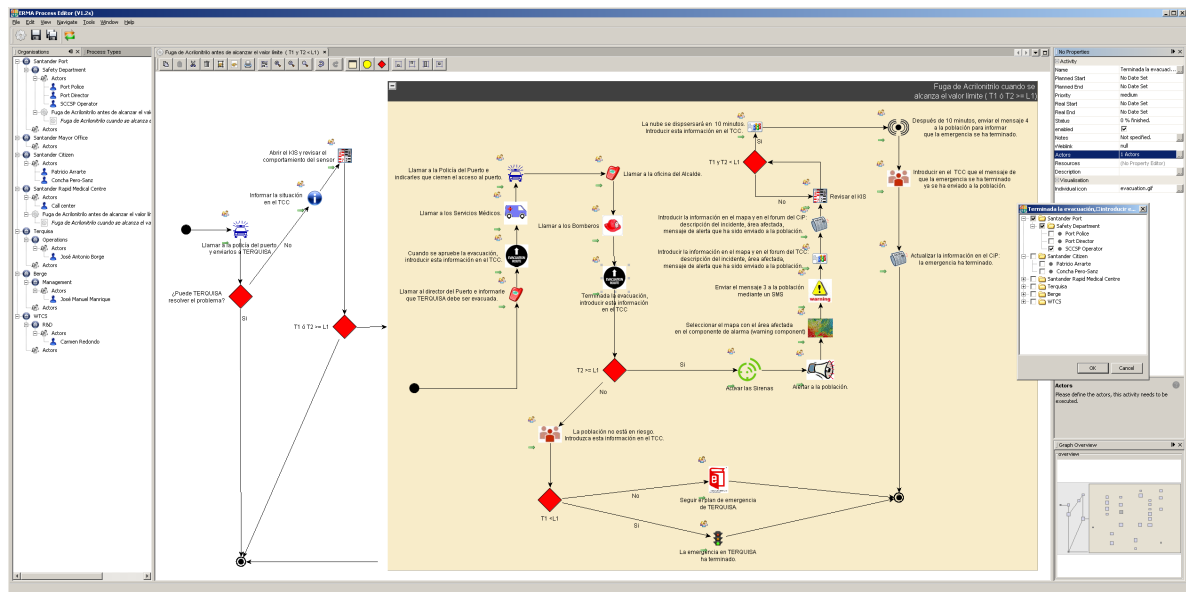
IRMA Process Editor (V1.2x)

File Edit View Navigate Tools Window Help

Organizations | Process Types

Santander Port
Safety Department
Actors
Port Police
Port Director
SCCSP Operator
Fuga de Acrilonitrilo antes de alcanzar el val...
Fuga de Acrilonitrilo cuando se alcanza el...
Actors
Santander Mayor Office
Actors
Santander Citizen
Actors
Patricio Amarte
Concha Pero-Sanz
Santander Rapid Medical Centre
Actors
Call center
Fuga de Acrilonitrilo antes de alcanzar el valor lír
Fuga de Acrilonitrilo cuando se alcanza el va
Terquisa
Operations
Actors
José Antonio Borge
Actors
Berge
Management
Actors
José Manuel Manrique
Actors
WTCS
R&D
Actors
Carmen Redondo
Actors

Fuga de Acrilonitrilo antes de alcanzar el valor límite ( T1 ó T2 <L1)

Abrir el KIS y revisar el comportamiento del sensor

Informar la situación en el TCC

Llamar a la policía del puerto y enviarlos a TERQUISA

No

¿Puede TERQUISA resolver el problema?

Sí

T1 ó T2 >= L1

Fuga de Acrilonitrilo cuando se alcanza el valor límite ( T1 ó T2 >= L1)

Llamar a la Policía del Puerto e indicarles que cierren el acceso al puerto.

Llamar a la oficina del Alcalde.

Llamar a los Servicios Médicos.

Llamar a los Bomberos

Cuando se apruebe la evacuación, introducir esta información en el TCC.

Llamar al director del Puerto e informarle que TERQUISA debe ser evacuada.

Terminada la evacuación, introducir esta información en el TCC

La nube se dispersará en 10 minutos. Introducir esta información en el TCC

Sí

T1 y T2 < L1

No

Revisar el KIS

Introducir la información en el mapa y en el forum del CIP: descripción del incidente, área afectada, mensaje de alerta que ha sido enviado a la población.

Introducir la información en el mapa y en el forum del TCC: descripción del incidente, área afectada, mensaje de alerta que ha sido enviado a la población.

Enviar el mensaje 3 a la población mediante un SMS

warning

Seleccionar el mapa con el área afectada en el componente de alarma (warning component)

Después de 10 minutos, enviar el mensaje 4 a la población para informar que la emergencia se ha terminado.

Introducir en el TCC que el mensaje de que la emergencia se ha terminado ya se ha enviado a la población.

Actualizar la información en el CIP: la emergencia ha terminado.

T2 >= L1

Sí

Activar las Sirenas

Alertar a la población.

No

La población no está en riesgo. Introduzca esta información en el TCC.

T1 <L1

No

Seguir el plan de emergencia de TERQUISA.

Sí

La emergencia en TERQUISA ha terminado.

No Properties

| | |
|---|---|
| Activity | |
| Name | Terminada la evacuaci... |
| Planned Start | No Date Set |
| Planned End | No Date Set |
| Priority | medium |
| Real Start | No Date Set |
| Real End | No Date Set |
| Status | 0 % finished. |
| enabled | |
| Notes | Not specified. |
| Weblink | null |
| Actors | 1 Actors |
| Resources | (No Property Editor) |
| Description | |
| Visualization | |
| Individual icon | evacuation.gif |

Terminada la evacuación, introducir e...

Santander Port
Safety Department
Port Police
Port Director
SCCSP Operator
Santander Citizen
Patricio Amarte
Concha Pero-Sanz
Santander Rapid Medical Centre
Terquisa
Berge
WTCS

OK Cancel

Actors
Please define the actors, this activity needs to be executed.

Graph Overview
Overview